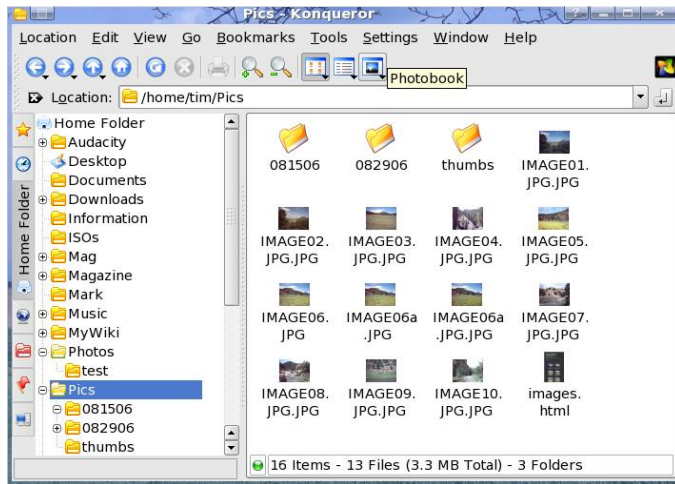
Pics - Konqueror

Location Edit View Go Bookmarks Tools Settings Window Help

Photobook

Location: /home/tim/Pics

Home Folder

Home Folder
Audacity
Desktop
Documents
Downloads
Information
ISOs
Mag
Magazine
Mark
Music
MyWiki
Photos
test
Pics
081506
082906
thumbs

081506
082906
thumbs
IMAGE01.JPG.JPG
IMAGE02.JPG.JPG
IMAGE03.JPG.JPG
IMAGE04.JPG.JPG
IMAGE05.JPG.JPG
IMAGE06.JPG
IMAGE06a.JPG
IMAGE06a.JPG.JPG
IMAGE07.JPG.JPG
IMAGE08.JPG.JPG
IMAGE09.JPG.JPG
IMAGE10.JPG.JPG
images.html

16 Items - 13 Files (3.3 MB Total) - 3 Folders